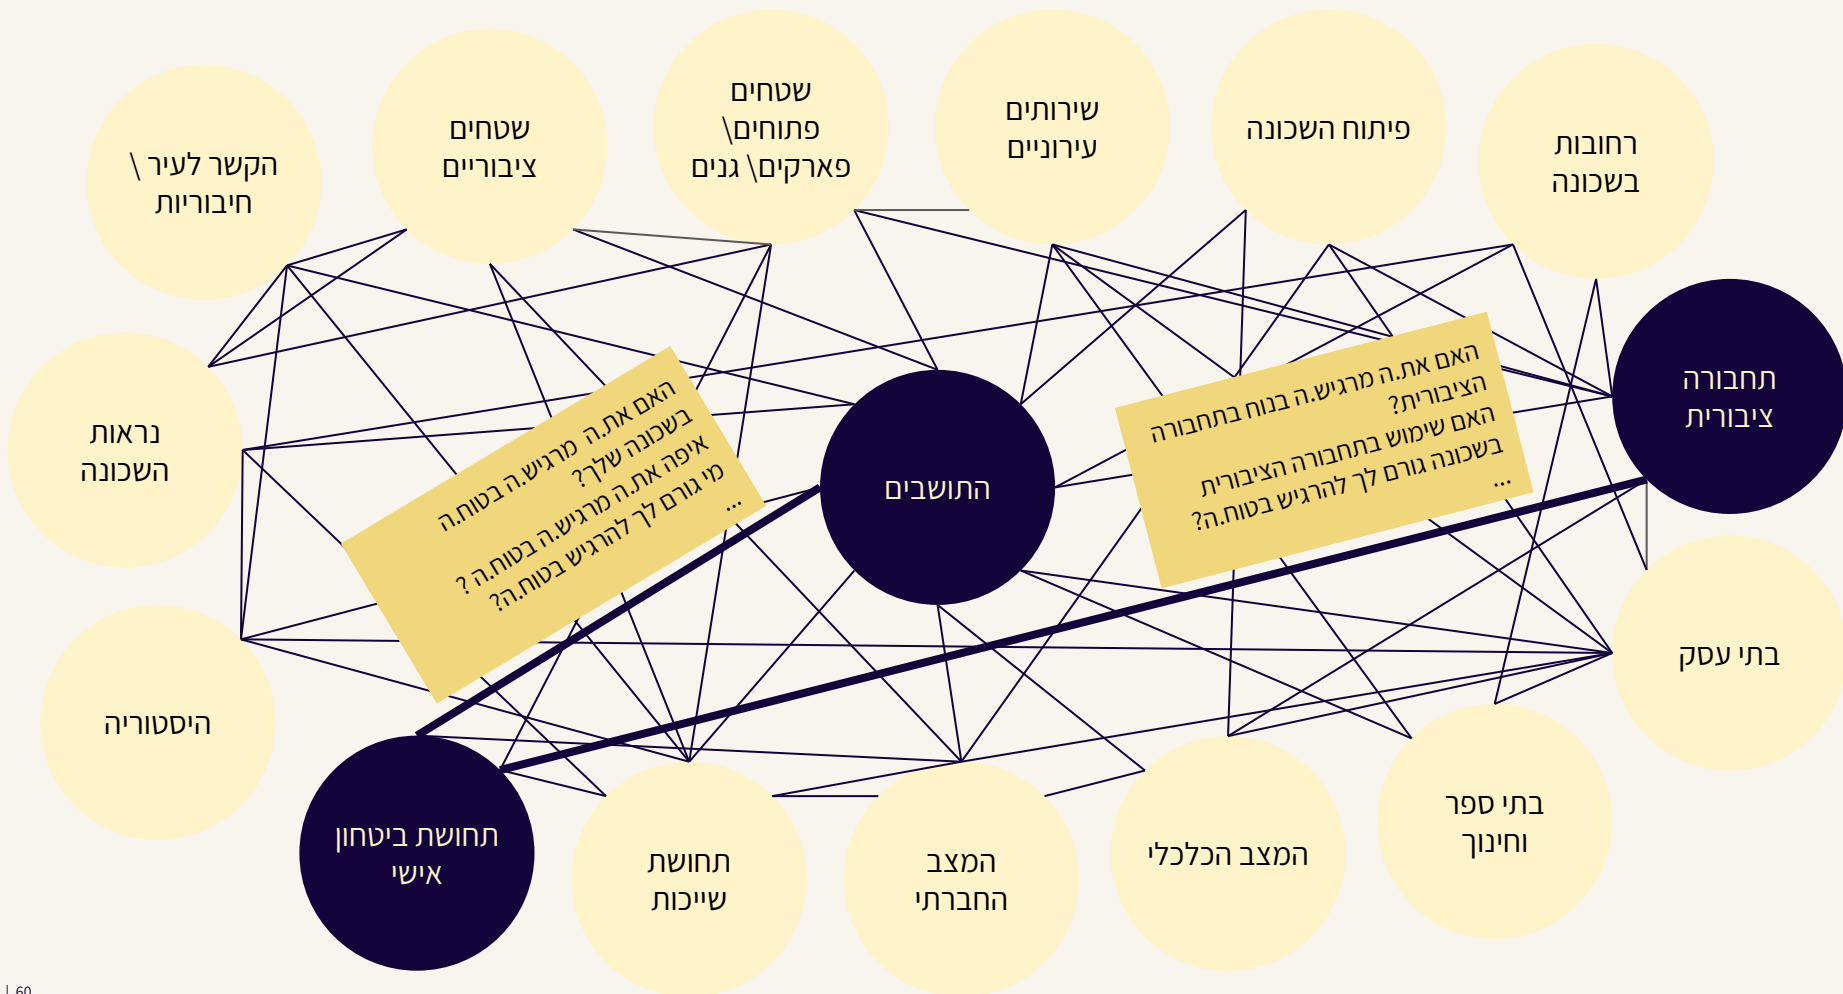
הקשר לעיר \ חיבוריות

שטחים ציבוריים

שטחים פתוחים\ פארקים\ גנים

שירותים עירוניים

פיתוח השכונה

רחובות בשכונה

נראות השכונה

היסטוריה

התושבים

תחבורה ציבורית

בתי עסק

האם את.ה מרגיש.ה בטוח.ה בשכונה שלך?
איפה את.ה מרגיש.ה בטוח.ה ?
מי גורם לך להרגיש בטוח.ה?
...

האם את.ה מרגיש.ה בנוח בתחבורה הציבורית?
האם שימוש בתחבורה הציבורית בשכונה גורם לך להרגיש בטוח.ה?
...

תחושת ביטחון אישי

תחושת שייכות

המצב החברתי

המצב הכלכלי

בתי ספר וחינוך

60